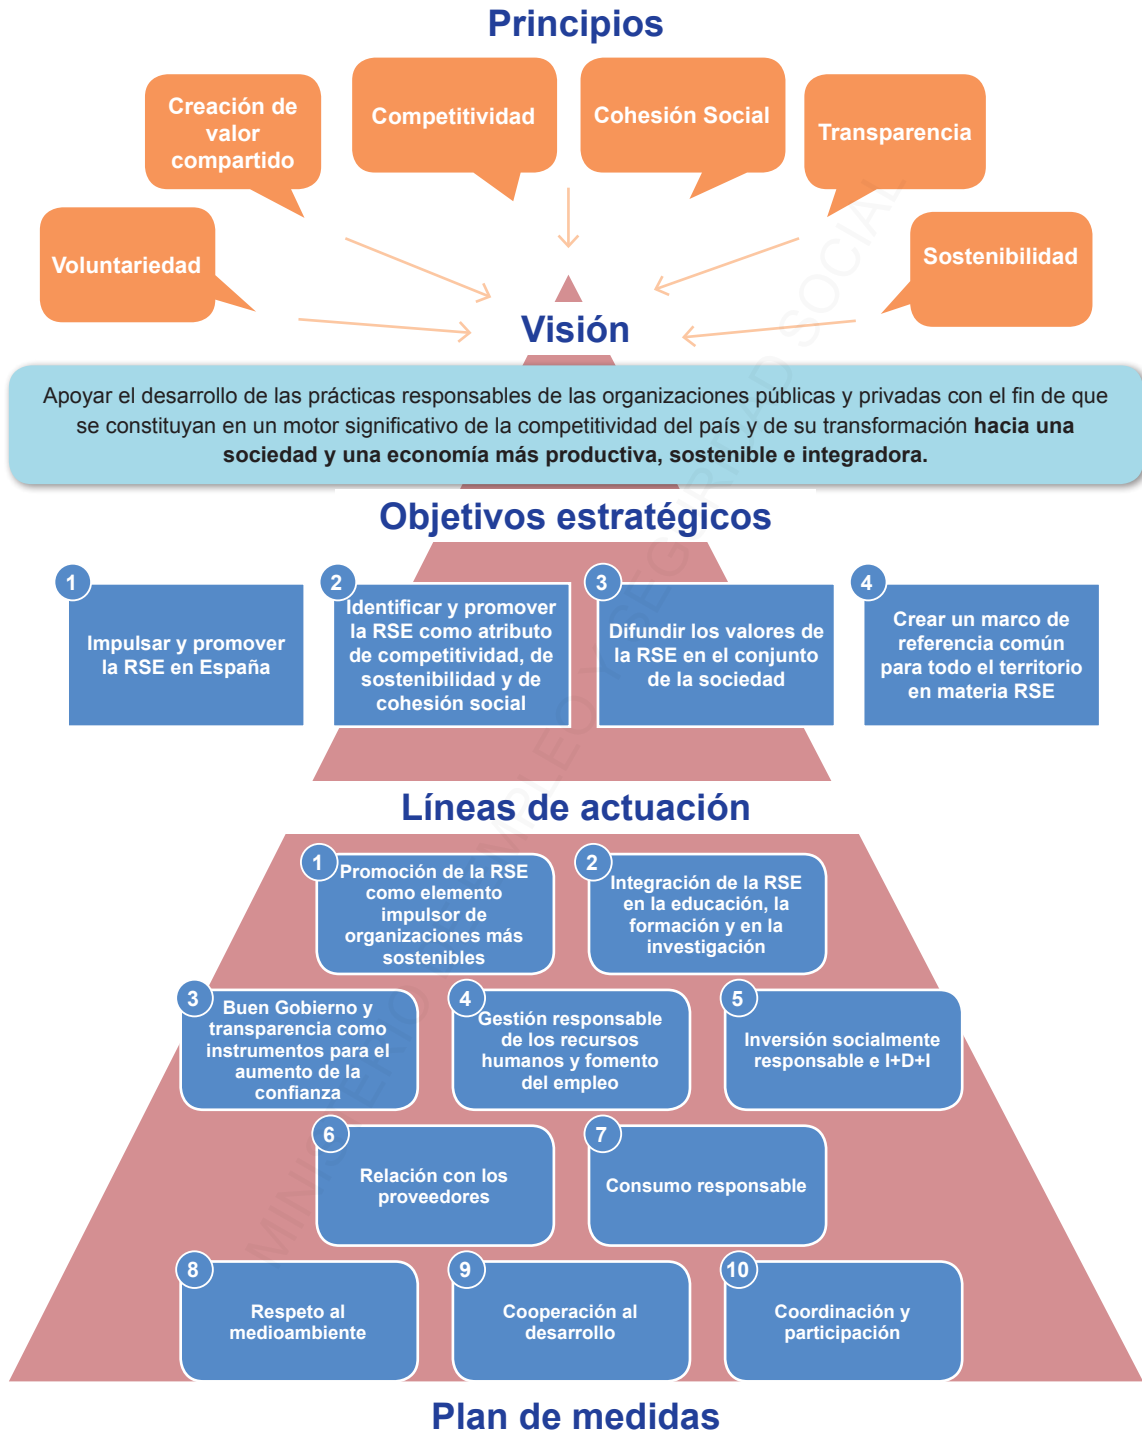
Principios

Creación de valor compartido

Competitividad

Cohesión Social

Transparencia

Voluntariedad

Sostenibilidad

Visión

Apoyar el desarrollo de las prácticas responsables de las organizaciones públicas y privadas con el fin de que se constituyan en un motor significativo de la competitividad del país y de su transformación **hacia una sociedad y una economía más productiva, sostenible e integradora.**

Objetivos estratégicos

1 Impulsar y promover la RSE en España

2 Identificar y promover la RSE como atributo de competitividad, de sostenibilidad y de cohesión social

3 Difundir los valores de la RSE en el conjunto de la sociedad

4 Crear un marco de referencia común para todo el territorio en materia RSE

Líneas de actuación

1 Promoción de la RSE como elemento impulsor de organizaciones más sostenibles

2 Integración de la RSE en la educación, la formación y en la investigación

3 Buen Gobierno y transparencia como instrumentos para el aumento de la confianza

4 Gestión responsable de los recursos humanos y fomento del empleo

5 Inversión socialmente responsable e I+D+I

6 Relación con los proveedores

7 Consumo responsable

8 Respeto al medioambiente

9 Cooperación al desarrollo

10 Coordinación y participación

Plan de medidas